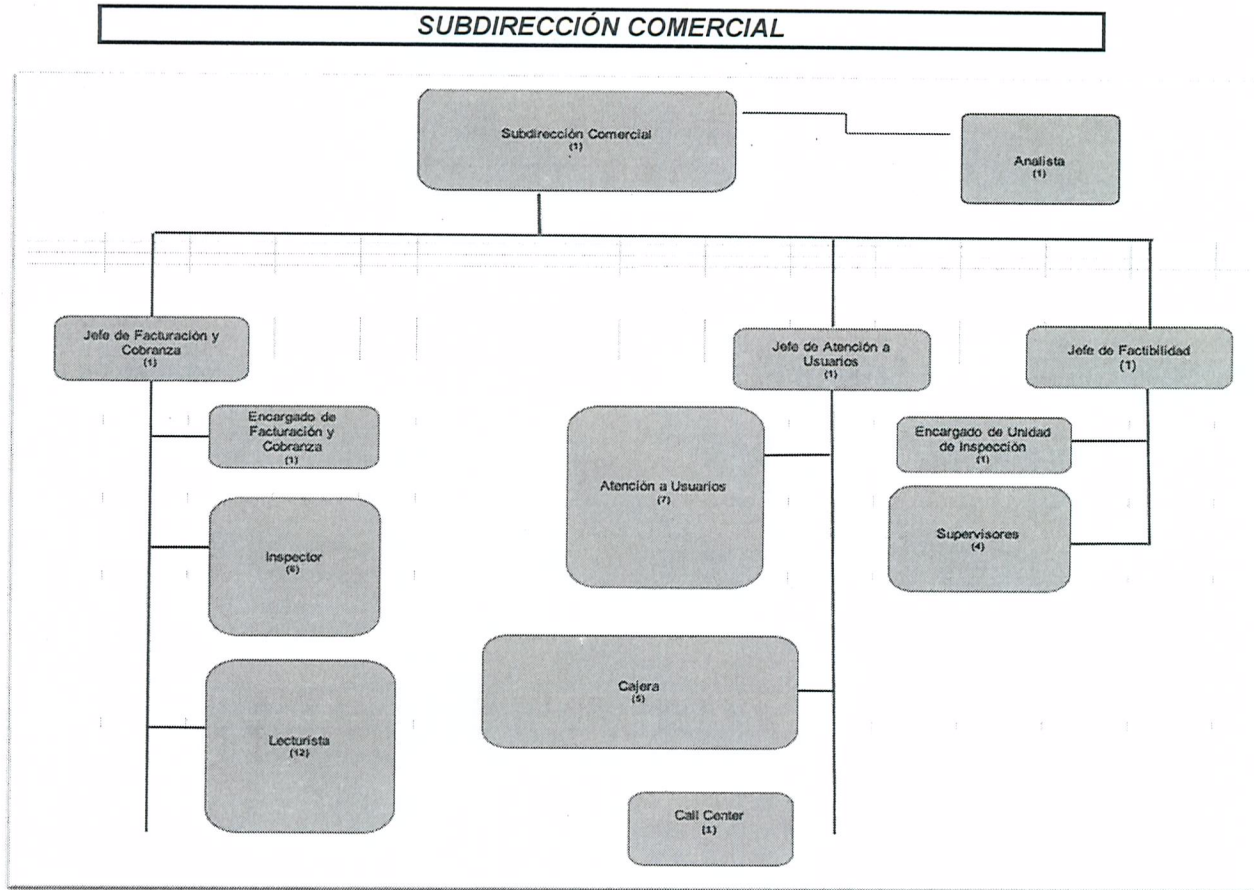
SUBDIRECCIÓN COMERCIAL

Subdirección Comercial
(1)

Analista
(1)

Jefe de Facturación y Cobranza
(1)

Jefe de Atención a Usuarios
(1)

Jefe de Factibilidad
(1)

Encargado de Facturación y Cobranza
(1)

Inspector
(6)

Lecturista
(12)

Atención a Usuarios
(7)

Cajera
(5)

Call Center
(1)

Encargado de Unidad de Inspección
(1)

Supervisores
(4)